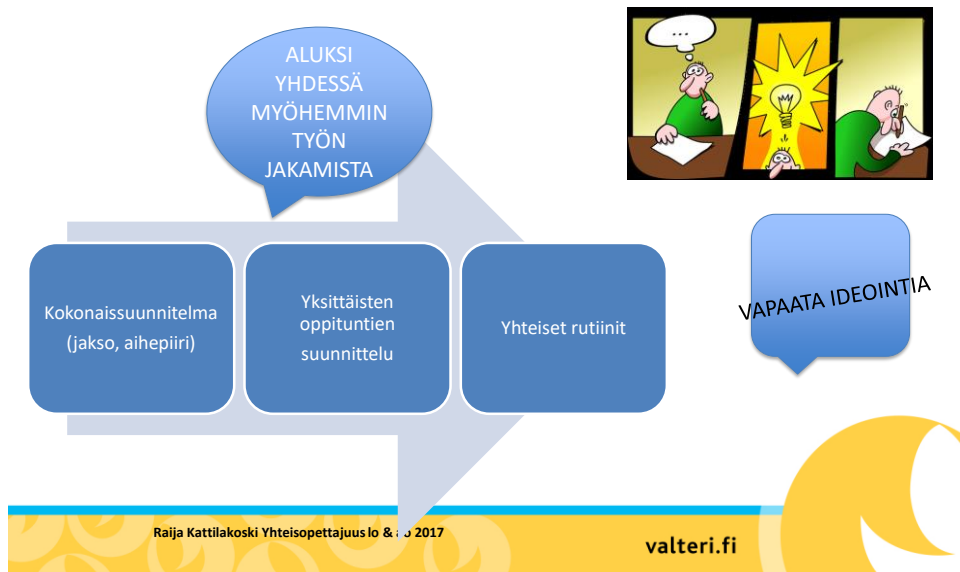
ALUKSI YHDESSÄ MYÖHEMMIN TYÖN JAKAMISTA

...

Kokonaissuunnitelma (jakso, aihepiiri)

Yksittäisten oppituntien suunnittelu

Yhteiset rutiinit

VAPAATA IDEOINTIA

Raija Kattilakoski Yhteisopettajuus lo & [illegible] 2017

valteri.fi